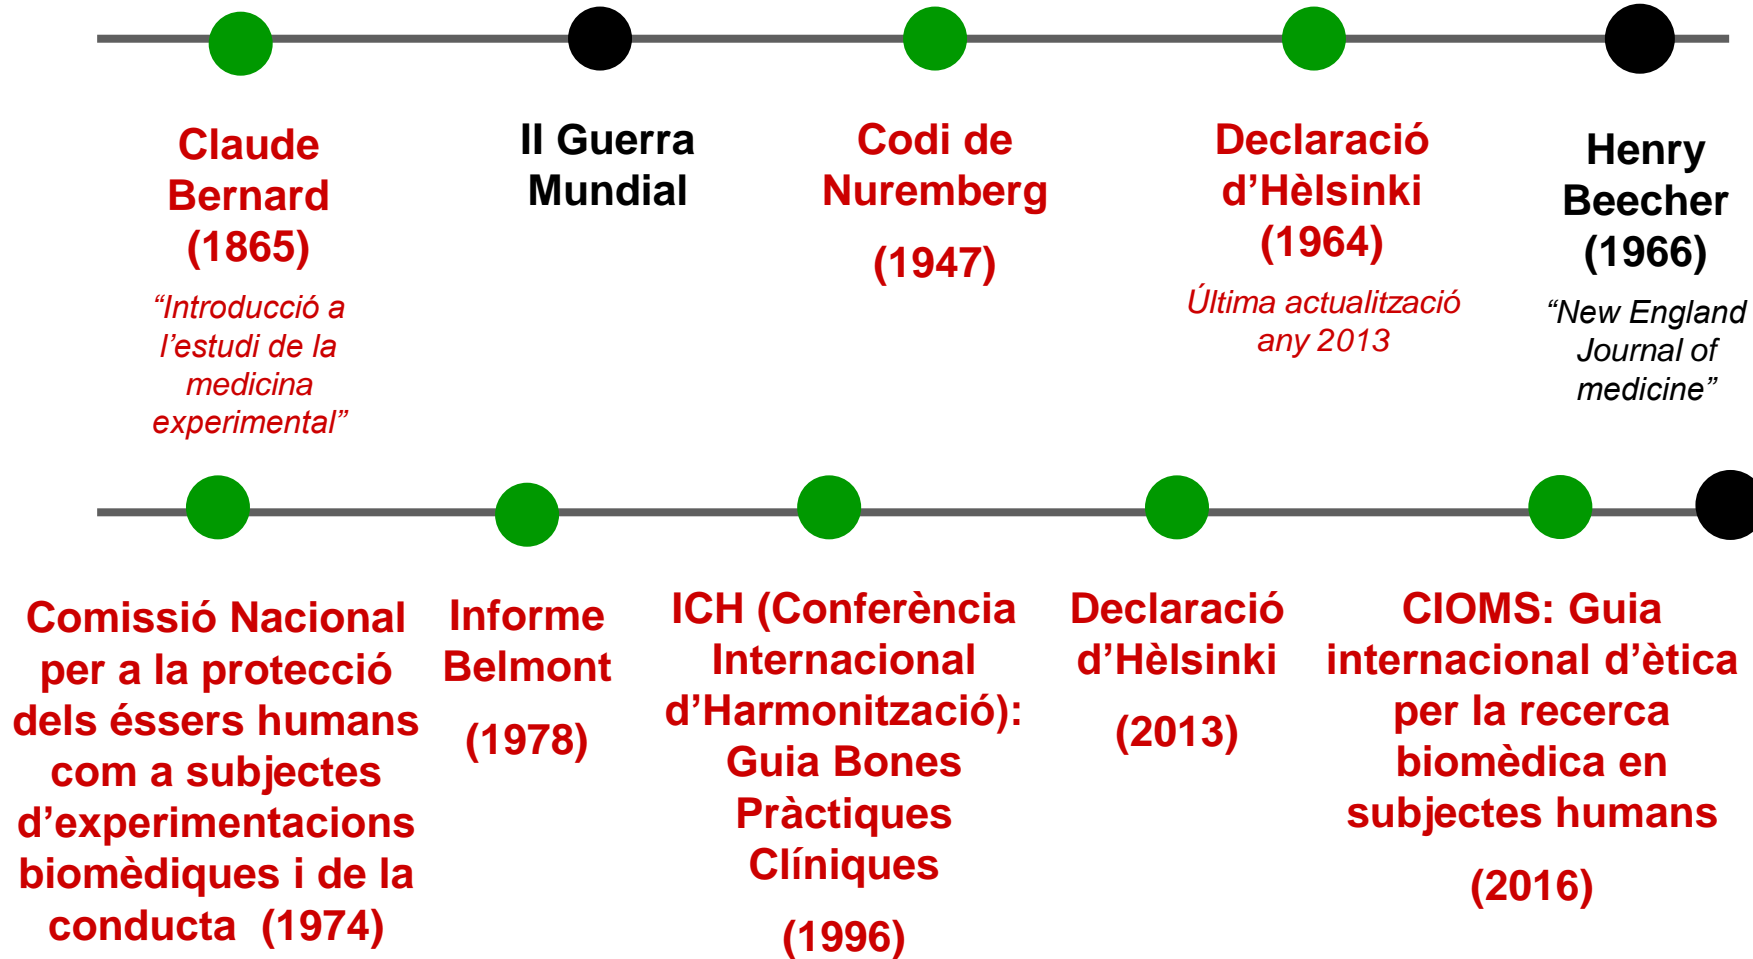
Claude Bernard (1865)

“Introducció a l’estudi de la medicina experimental”

II Guerra Mundial

Codi de Nuremberg

(1947)

Declaració d’Hèlsinki (1964)

Última actualització any 2013

Henry Beecher (1966)

“New England Journal of medicine”

Comissió Nacional per a la protecció dels éssers humans com a subjectes d’experimentacions biomèdiques i de la conducta (1974)

Informe Belmont

(1978)

ICH (Conferència Internacional d’Harmonització): Guia Bones Pràctiques Clíniques

(1996)

Declaració d’Hèlsinki

(2013)

CIOMS: Guia internacional d’ètica per la recerca biomèdica en subjectes humans

(2016)